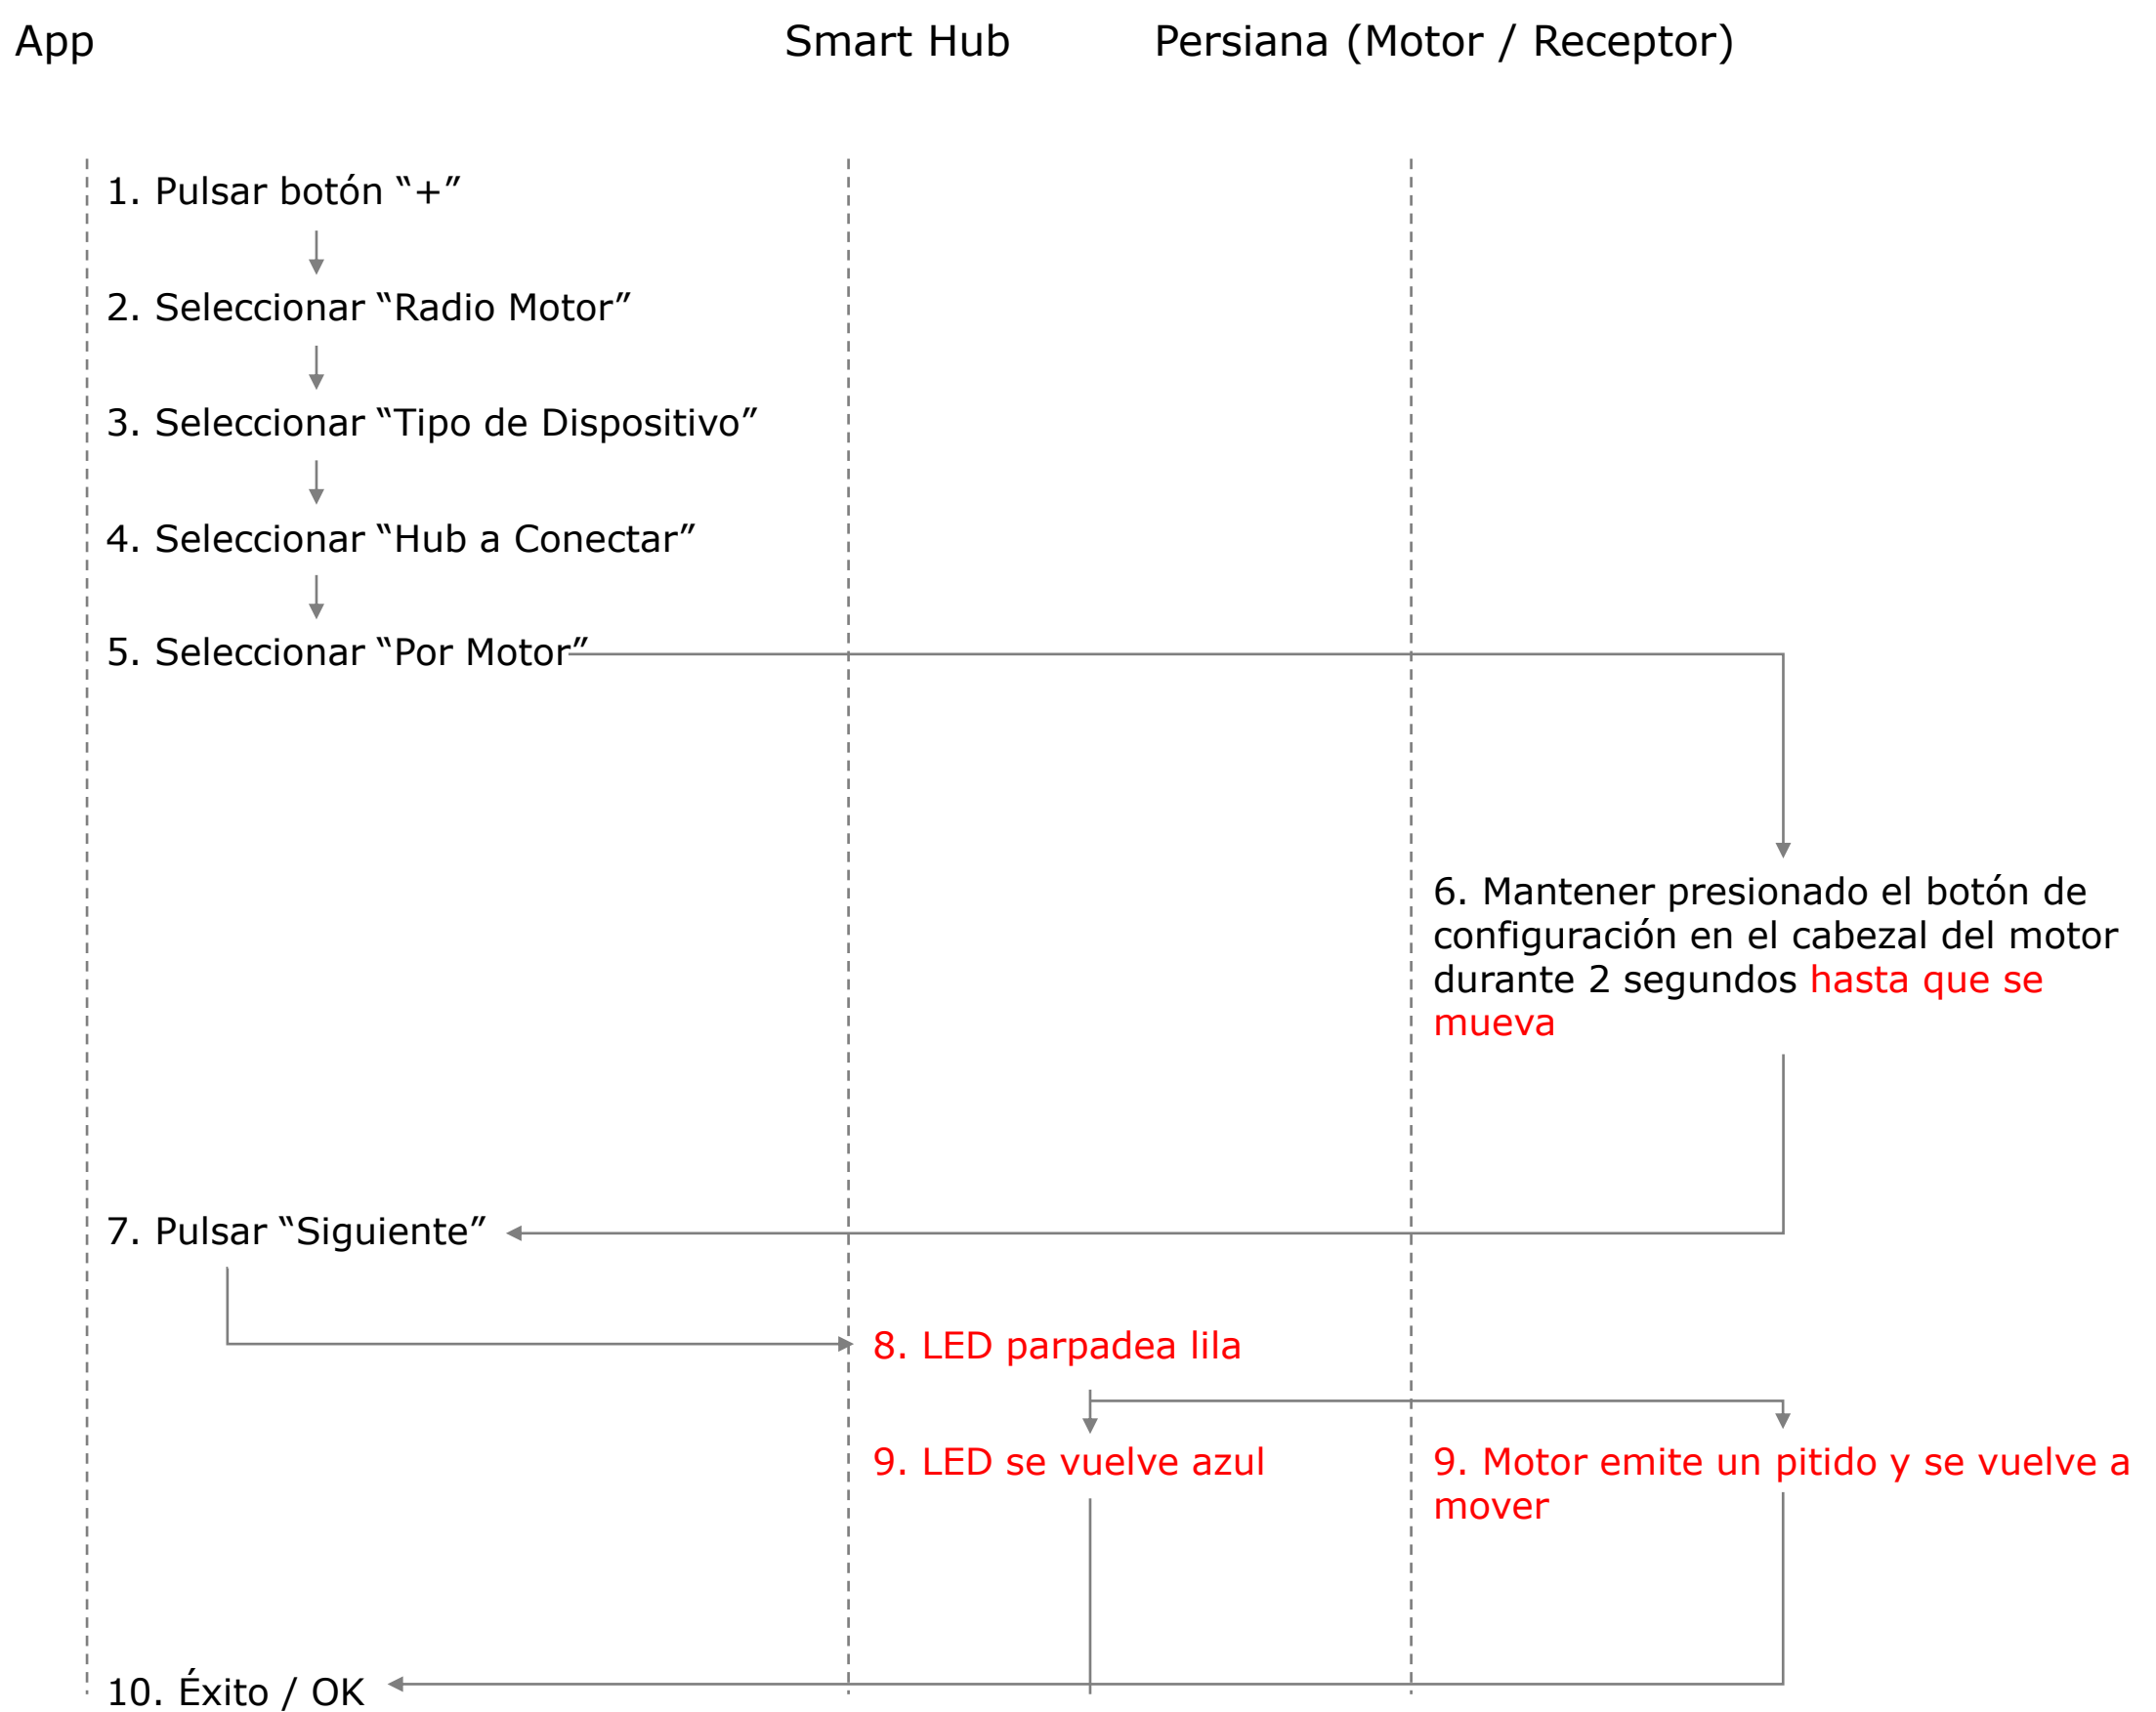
App

Smart Hub

Persiana (Motor / Receptor)

1. Pulsar botón "+"

2. Seleccionar "Radio Motor"

3. Seleccionar "Tipo de Dispositivo"

4. Seleccionar "Hub a Conectar"

5. Seleccionar "Por Motor"

6. Mantener presionado el botón de configuración en el cabezal del motor durante 2 segundos hasta que se mueva

7. Pulsar "Siguiente"

8. LED parpadea lila

9. LED se vuelve azul

9. Motor emite un pitido y se vuelve a mover

10. Éxito / OK